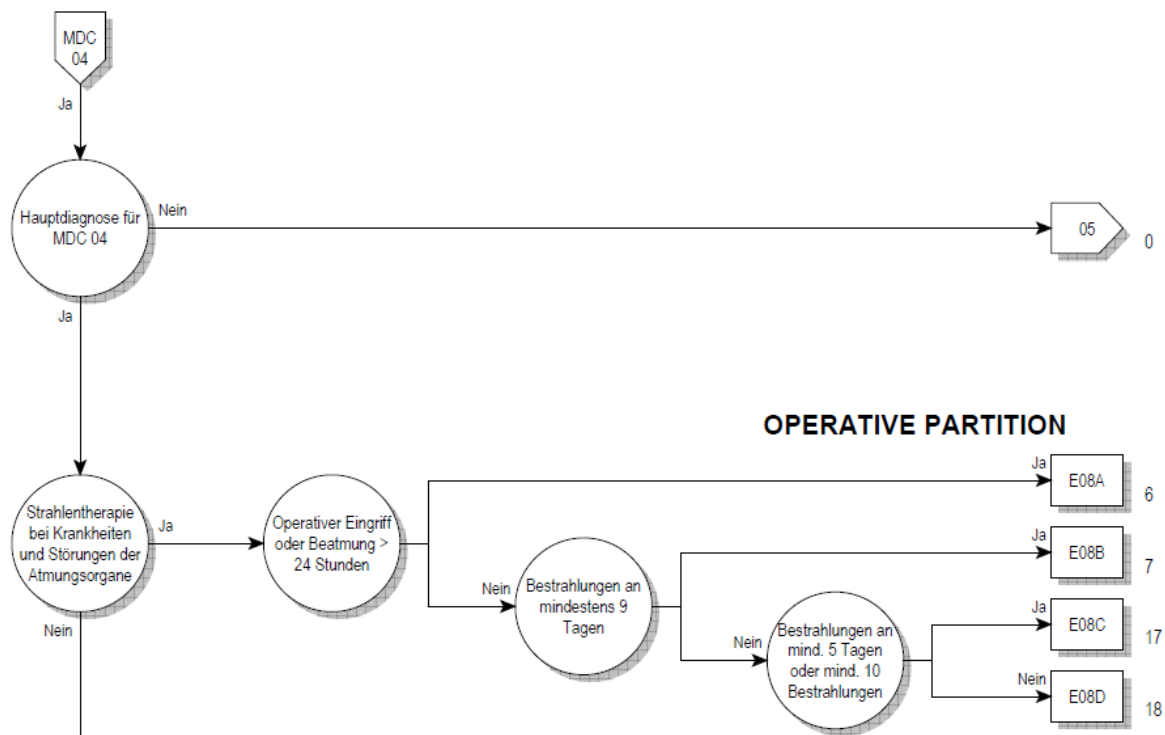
MDC 04

Ja

Hauptdiagnose für MDC 04

Nein

05

0

Ja

OPERATIVE PARTITION

Strahlentherapie bei Krankheiten und Störungen der Atmungsorgane

Ja

Operativer Eingriff oder Beatmung > 24 Stunden

Ja

E08A

6

Nein

Bestrahlungen an mindestens 9 Tagen

Ja

E08B

7

Nein

Bestrahlungen an mind. 5 Tagen oder mind. 10 Bestrahlungen

Ja

E08C

17

Nein

E08D

18

Nein